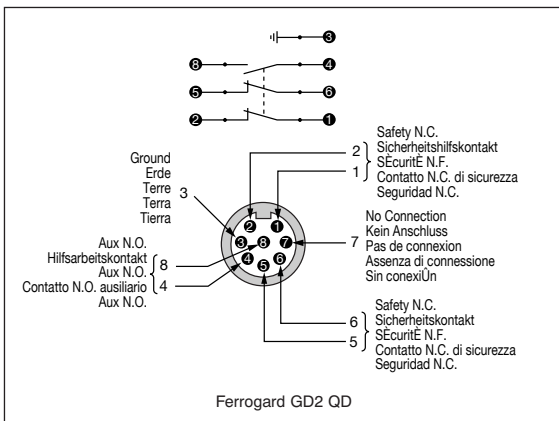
3

8 4

5 6

2 1

Safety N.C.
Sicherheitshilfskontakt
SÈcuritÉ N.F.
Contatto N.C. di sicurezza
Seguridad N.C.

2
1

Ground
Erde
Terre
Terra
Tierra

3

2 1
3 8 7
4 5 6

No Connection
Kein Anschluss
Pas de connexion
Assenza di connessione
Sin conexiÚn

7

Aux N.O.
Hilfsarbeitskontakt
Aux N.O.
Contatto N.O. ausiliario
Aux N.O.

8
4

Safety N.C.
Sicherheitskontakt
SÈcuritÉ N.F.
Contatto N.C. di sicurezza
Seguridad N.C.

6
5

Ferrogard GD2 QD